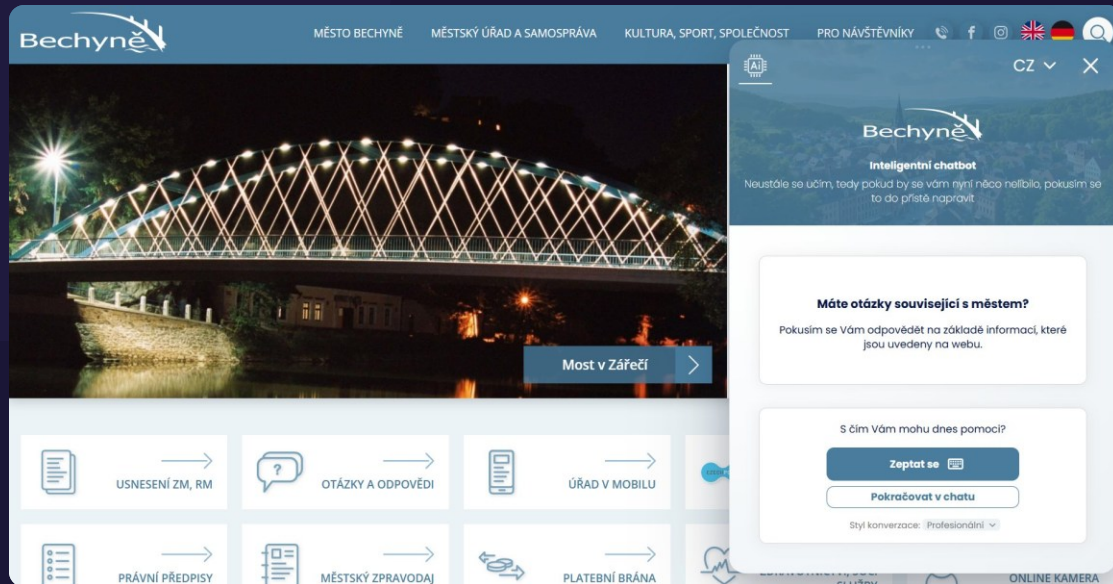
Bechyně

MĚSTO BECHYNĚ MĚSTSKÝ ÚŘAD A SAMOSPRÁVA KULTURA, SPORT, SPOLEČNOST PRO NÁVŠTĚVNÍKY

Most v Zářečí

USNESENÍ ZM, RM

OTÁZKY A ODPOVĚDI

ÚŘAD V MOBILU

PRÁVNÍ PŘEDPISY

MĚSTSKÝ ZPRAVODAJ

PLATEBNÍ BRÁNA

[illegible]

ONLINE KAMERA

AI

CZ

Bechyně

Inteligentní chatbot

Neustále se učím, tedy pokud by se vám nyní něco nelíbilo, pokusím se to do příště napravit

Máte otázky související s městem?

Pokusím se Vám odpovědět na základě informací, které jsou uvedeny na webu.

S čím Vám mohu dnes pomoci?

Zeptat se

Pokračovat v chatu

Styl konverzace: Profesionální